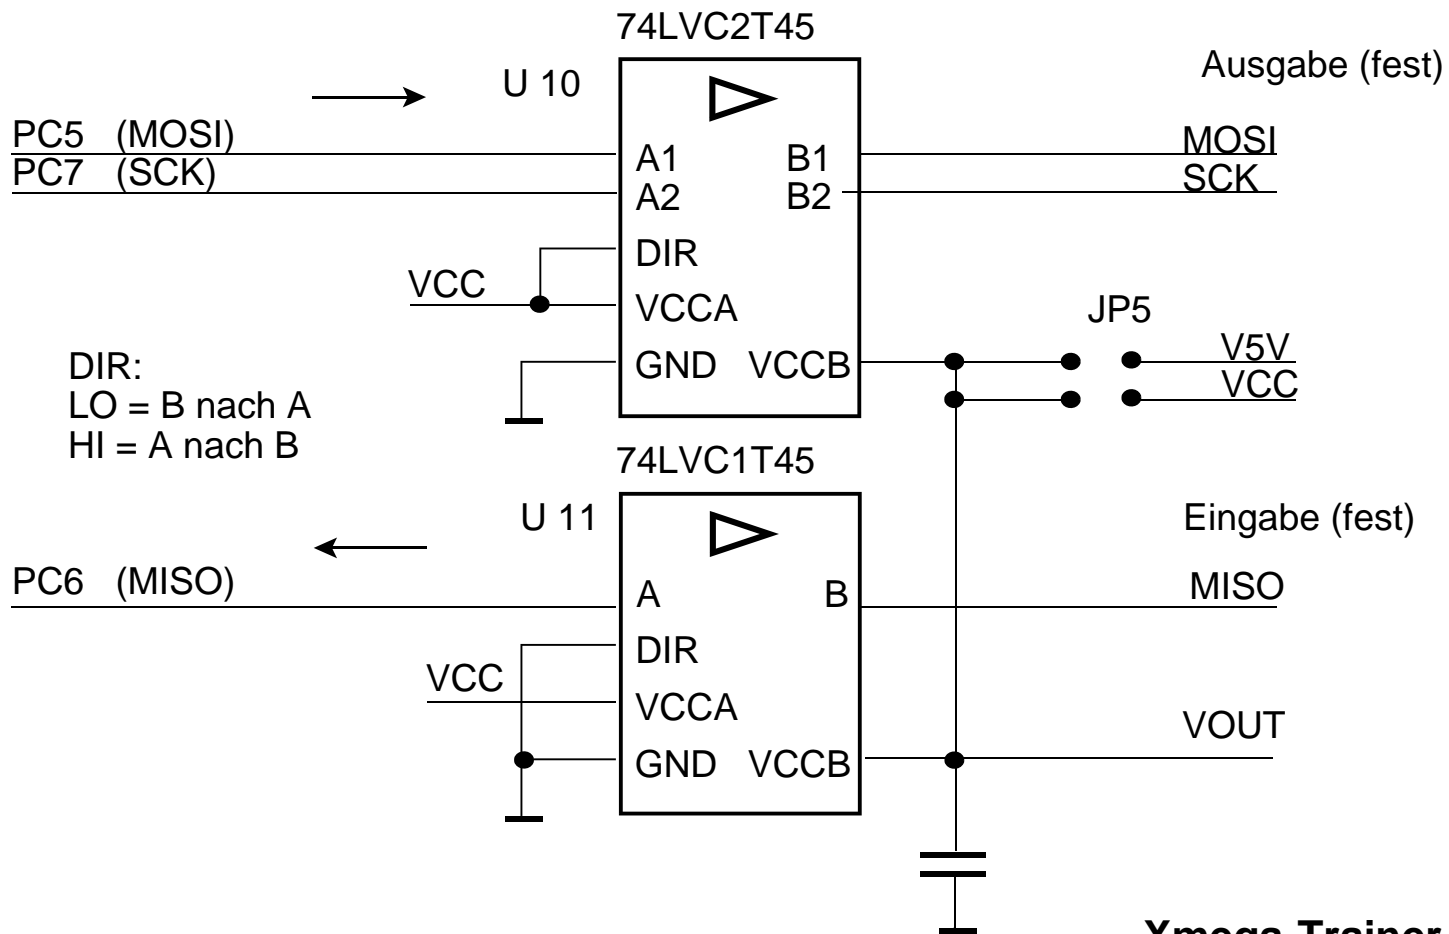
74LVC2T45

U 10

Ausgabe (fest)

PC5 (MOSI)
PC7 (SCK)

A1
A2

B1
B2

MOSI
SCK

DIR

VCC

VCCA

JP5

DIR:
LO = B nach A
HI = A nach B

GND VCCB

V5V
VCC

74LVC1T45

U 11

Eingabe (fest)

PC6 (MISO)

A

B

MISO

DIR

VCC

VCCA

VOUT

GND VCCB

Xmega-Trainer